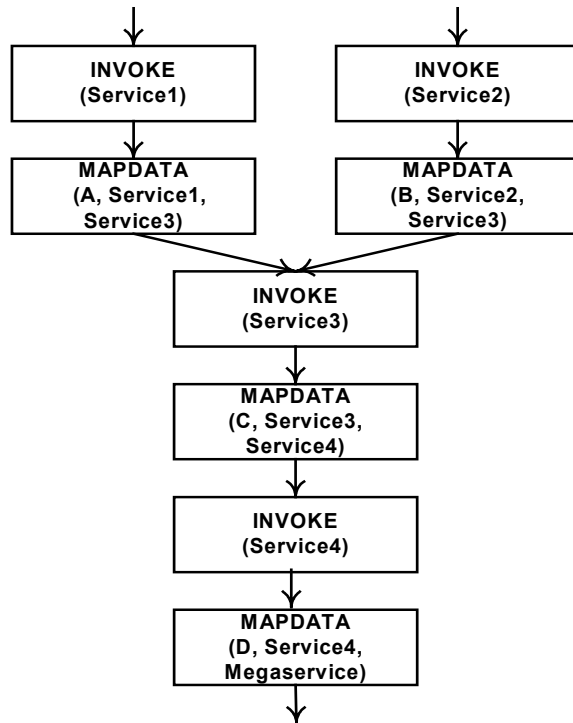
INVOKE
(Service1)

MAPDATA
(A, Service1, Service3)

INVOKE
(Service2)

MAPDATA
(B, Service2, Service3)

INVOKE
(Service3)

MAPDATA
(C, Service3, Service4)

INVOKE
(Service4)

MAPDATA
(D, Service4, Megaservice)